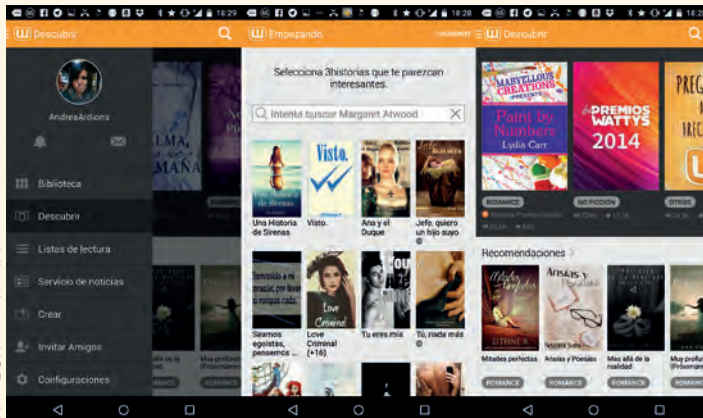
18:29 Descubrir
AndreaArdions
Biblioteca
Descubrir
Listas de lectura
Servicio de noticias
Crear
Invitar Amigos
Configuraciones
ALMA, MAÑANA

18:28 Empezando
Selecciona 3historias que te parezcan interesantes.
Intenta buscar Margaret Atwood
Una Historia de Sirenas
Visto.
Ana y el Duque
Jefe, quiero un hijo suyo
Seamos egoístas, pensemos ...
Love Criminal (+16)
Tu eres mía
Tú, nada más
Love Criminal

18:28 Descubrir
MARVELLOUS CREATIONS PRESENTS
Paint by Numbers
Lydia Carr
PREMIOS WATTYS 2014
ROMANCE
NO FICCIÓN
OTROS
Recomendaciones
Mitades perfectas
Ansias y Poesías
Más allá de la realidad
Muy profundo (Préxmam
ROMANCE
ROMANCE
ROMANCE
ROMANCE